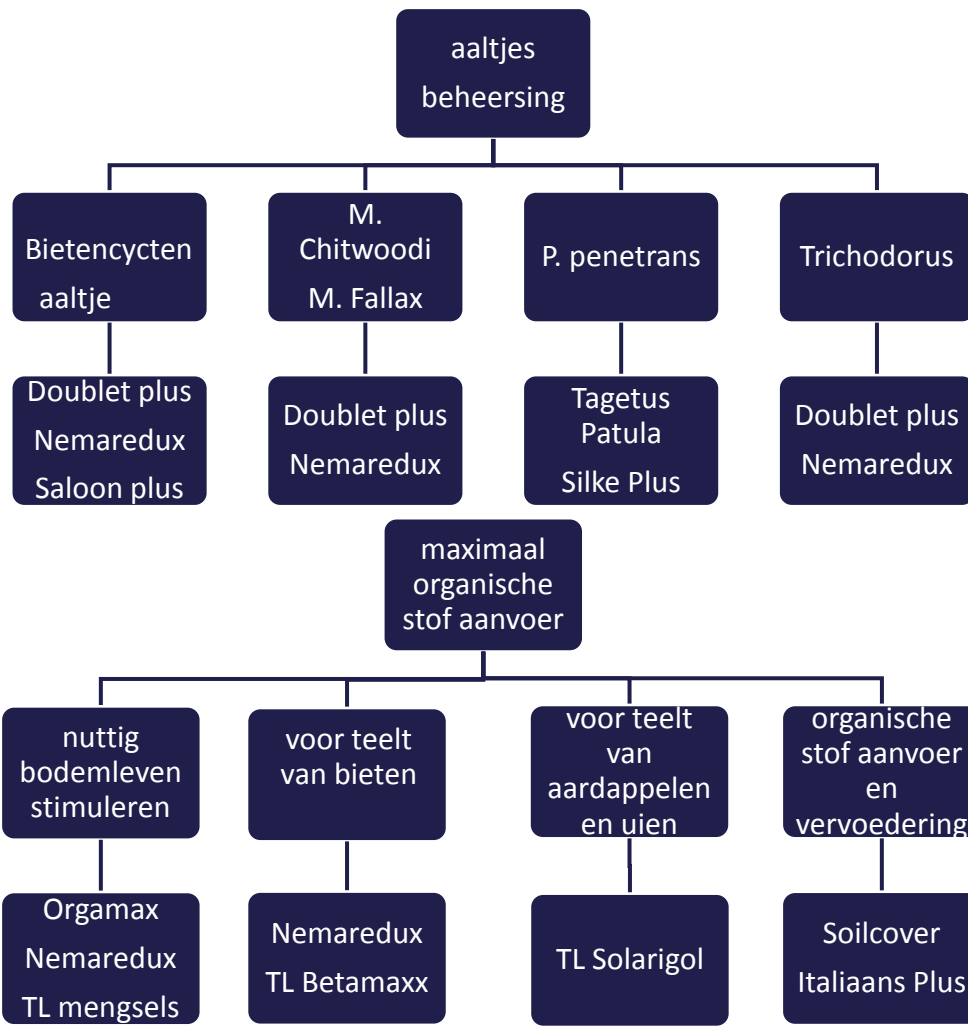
aaltjes beheersing

Bietencycten aaltje

Doublet plus
Nemaredux
Saloon plus

M. Chitwoodi
M. Fallax

Doublet plus
Nemaredux

P. penetrans

Tagetus Patula
Silke Plus

Trichodorus

Doublet plus
Nemaredux

maximaal organische stof aanvoer

nuttig bodemleven stimuleren

Orgamax
Nemaredux
TL mengsels

voor teelt van bieten

Nemaredux
TL Betamaxx

voor teelt van aardappelen en uien

TL Solarigol

organische stof aanvoer en vervoedering

Soilcover
Italiaans Plus